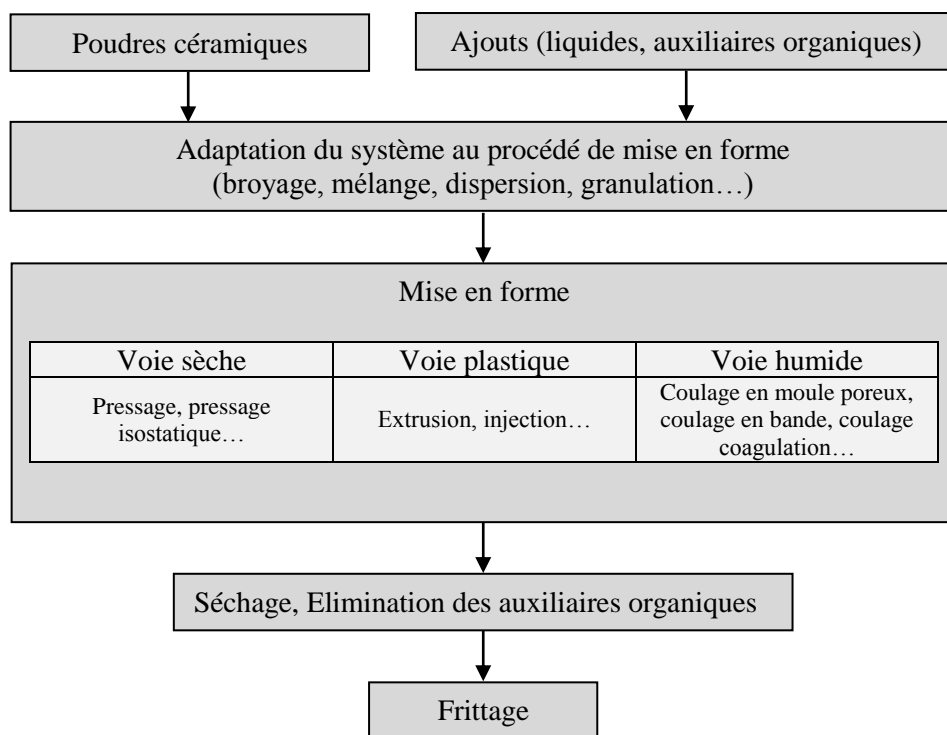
Poudres céramiques

Ajouts (liquides, auxiliaires organiques)

Adaptation du système au procédé de mise en forme (broyage, mélange, dispersion, granulation…)

Mise en forme

| Voie sèche | Voie plastique | Voie humide |
|---|---|---|
| Pressage, pressage isostatique… | Extrusion, injection… | Coulage en moule poreux, coulage en bande, coulage coagulation… |

Séchage, Elimination des auxiliaires organiques

Frittage